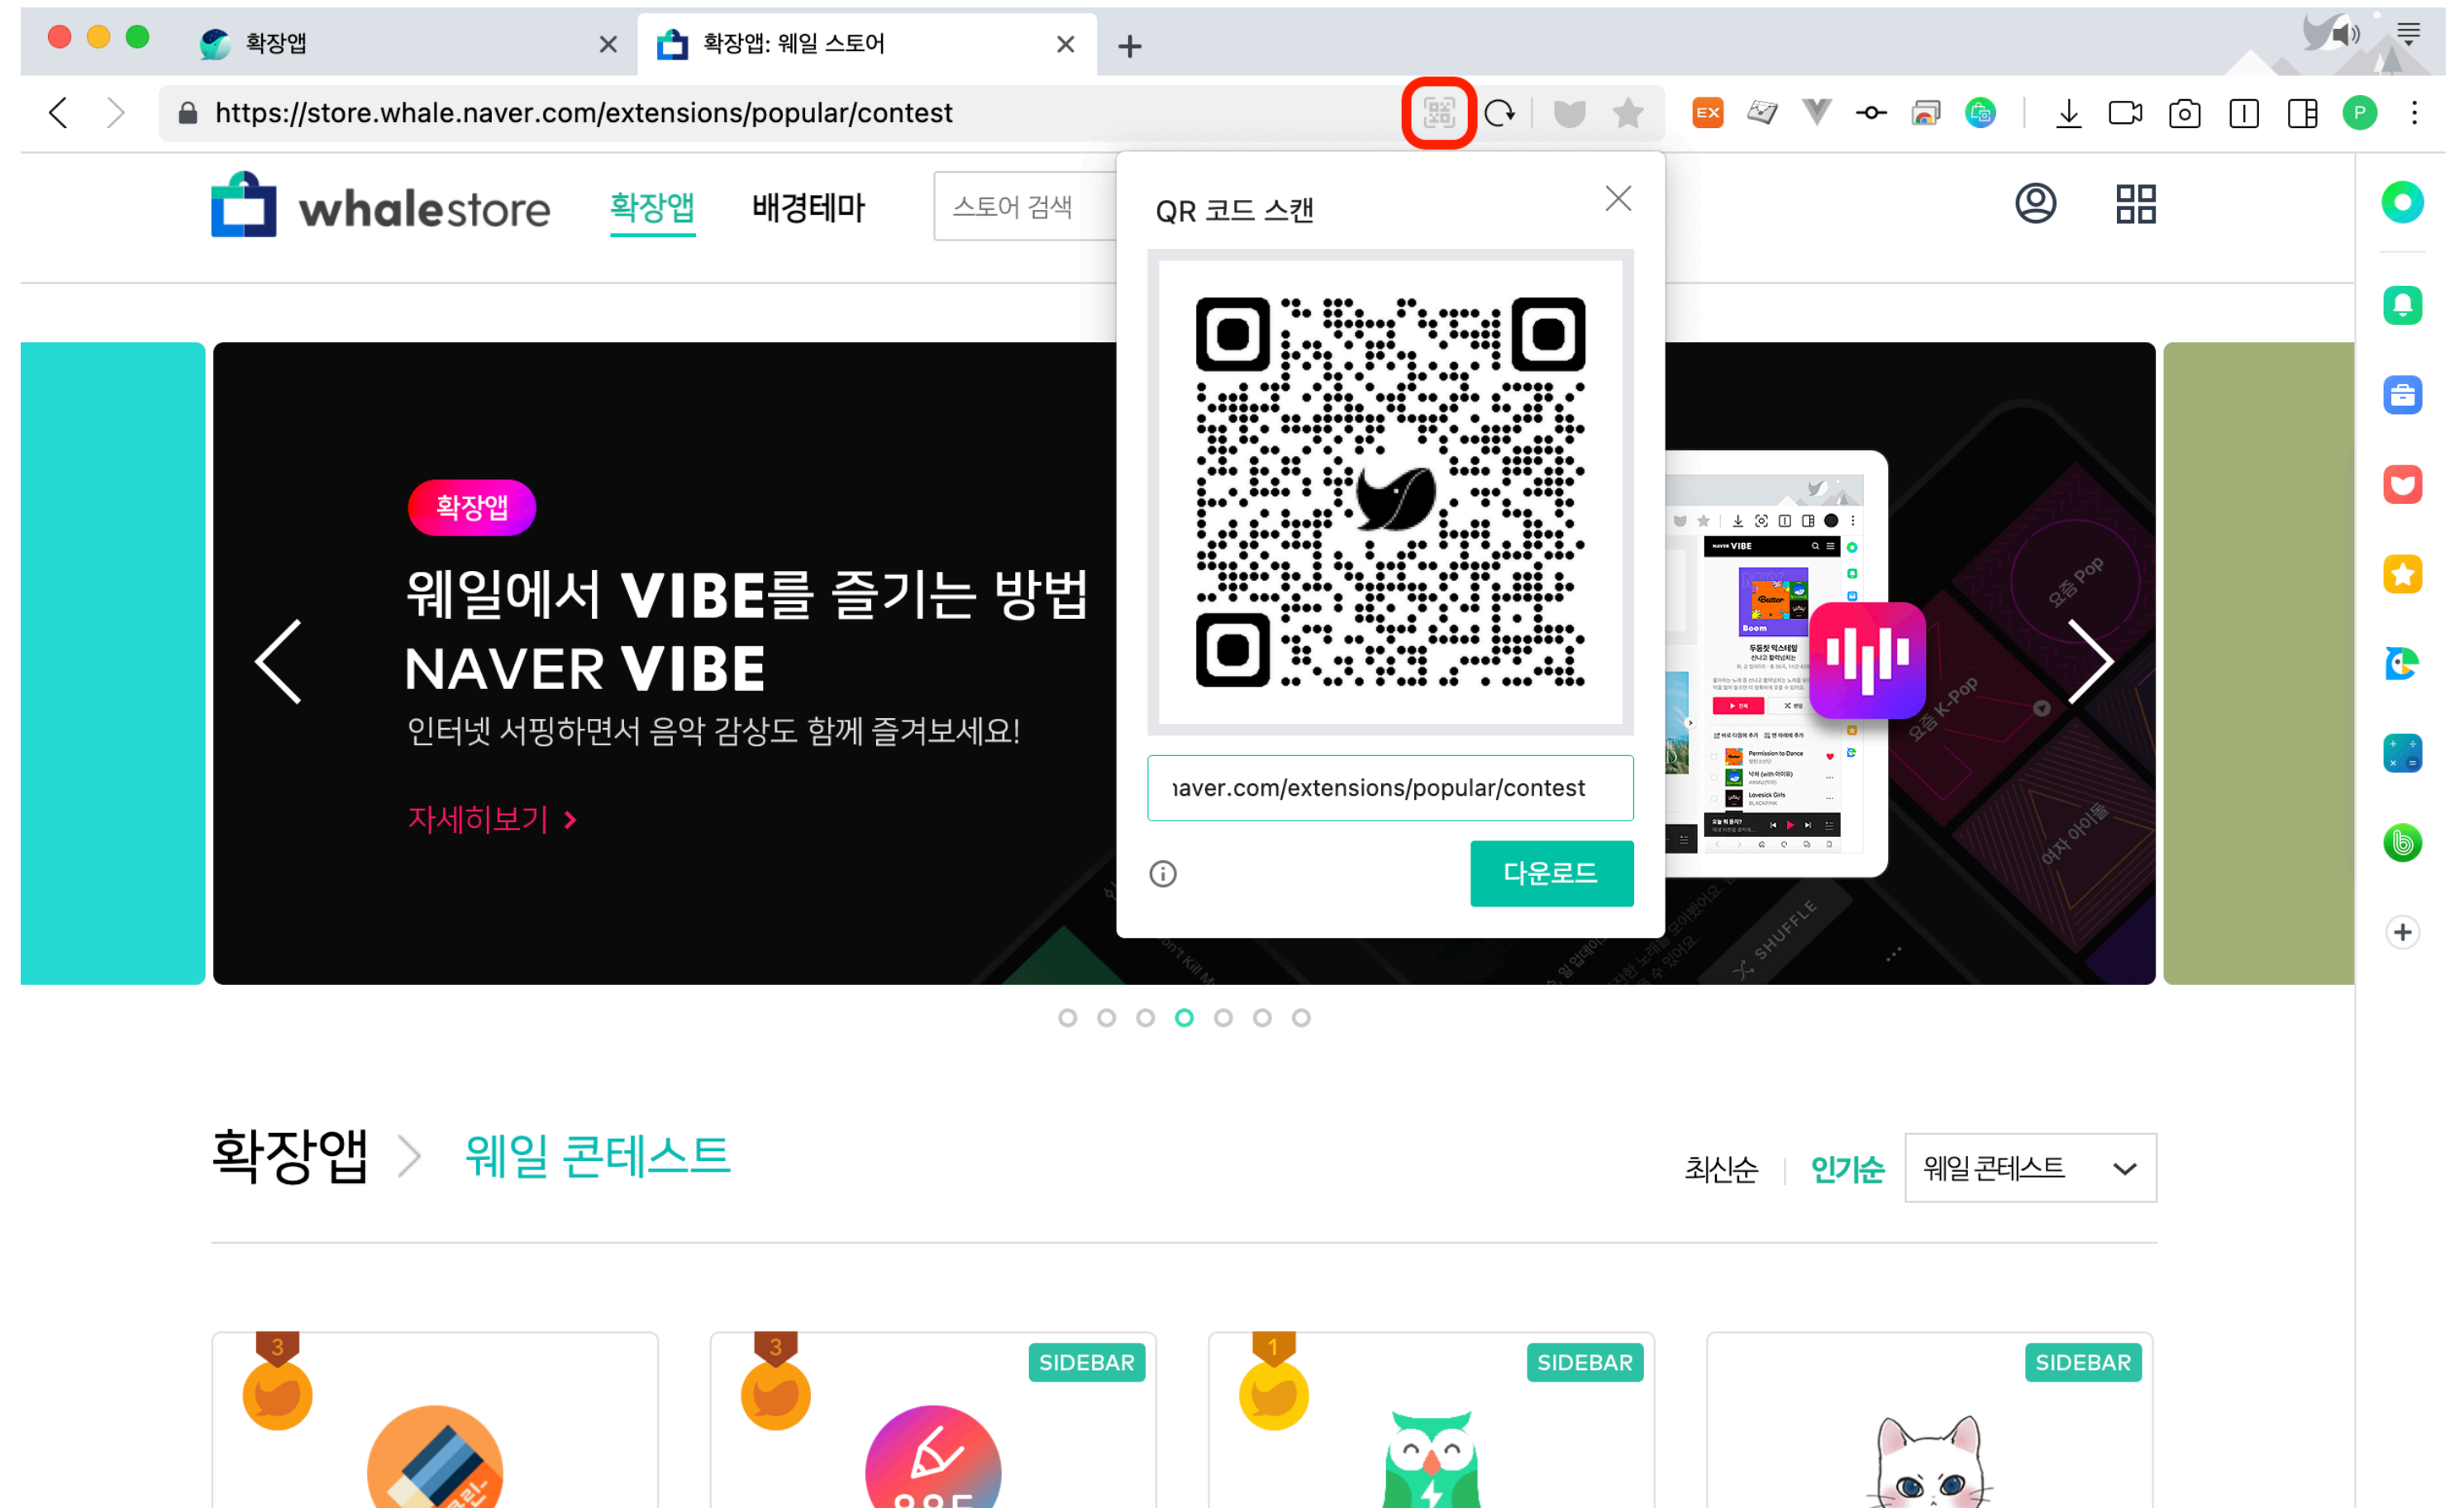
확장앱
확장앱: 웨일 스토어
https://store.whale.naver.com/extensions/popular/contest

whalestore 확장앱 배경테마 스토어 검색

QR 코드 스캔

ıaver.com/extensions/popular/contest

다운로드

확장앱
웨일에서 VIBE를 즐기는 방법
NAVER VIBE
인터넷 서핑하면서 음악 감상도 함께 즐겨보세요!
자세히보기 >

확장앱 > 웨일 콘테스트
최신순 | 인기순 웨일 콘테스트

3
3 SIDEBAR
1 SIDEBAR
SIDEBAR